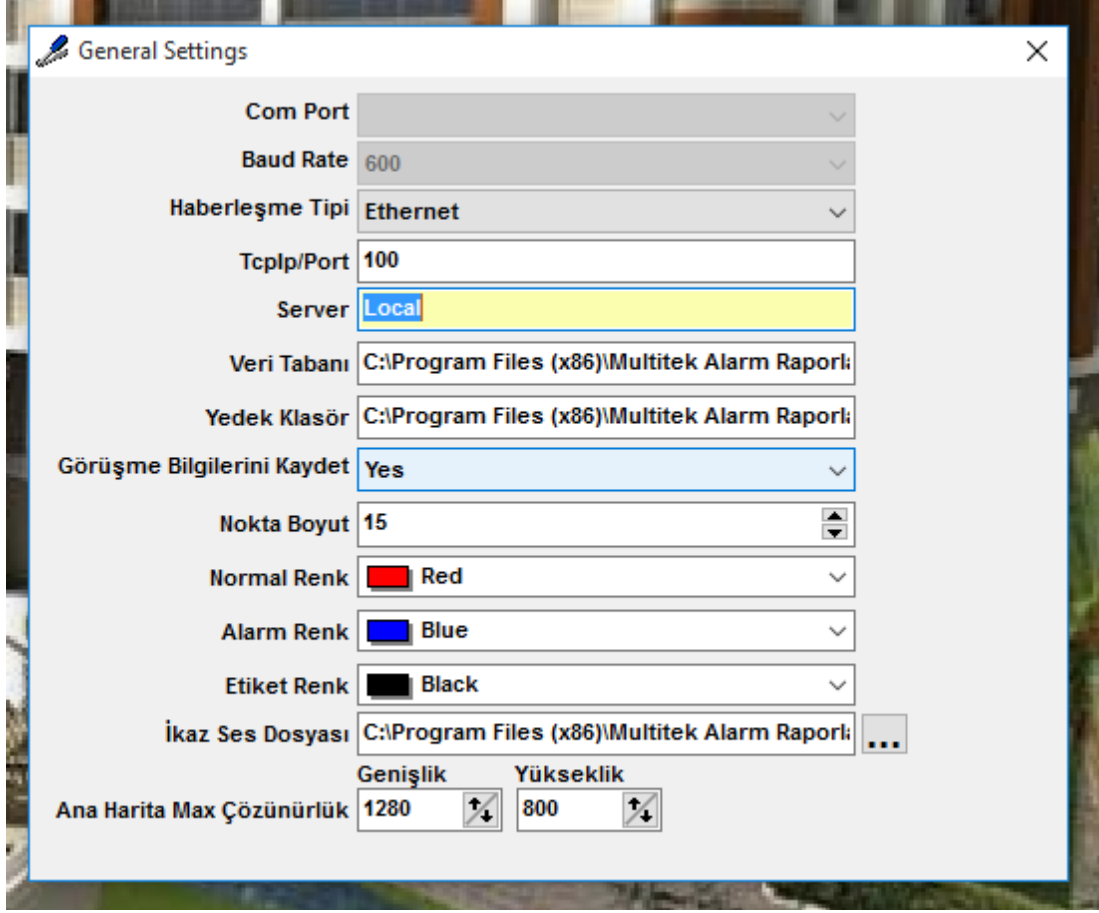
General Settings

Com Port

Baud Rate 600

Haberleşme Tipi Ethernet

TcpIp/Port 100

Server Local

Veri Tabanı C:\Program Files (x86)\Multitek Alarm Raporl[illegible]

Yedek Klasör C:\Program Files (x86)\Multitek Alarm Raporl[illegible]

Görüşme Bilgilerini Kaydet Yes

Nokta Boyut 15

Normal Renk Red

Alarm Renk Blue

Etiket Renk Black

İkaz Ses Dosyası C:\Program Files (x86)\Multitek Alarm Raporl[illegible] ...

Genişlik Yükseklik

Ana Harita Max Çözünürlük 1280 800